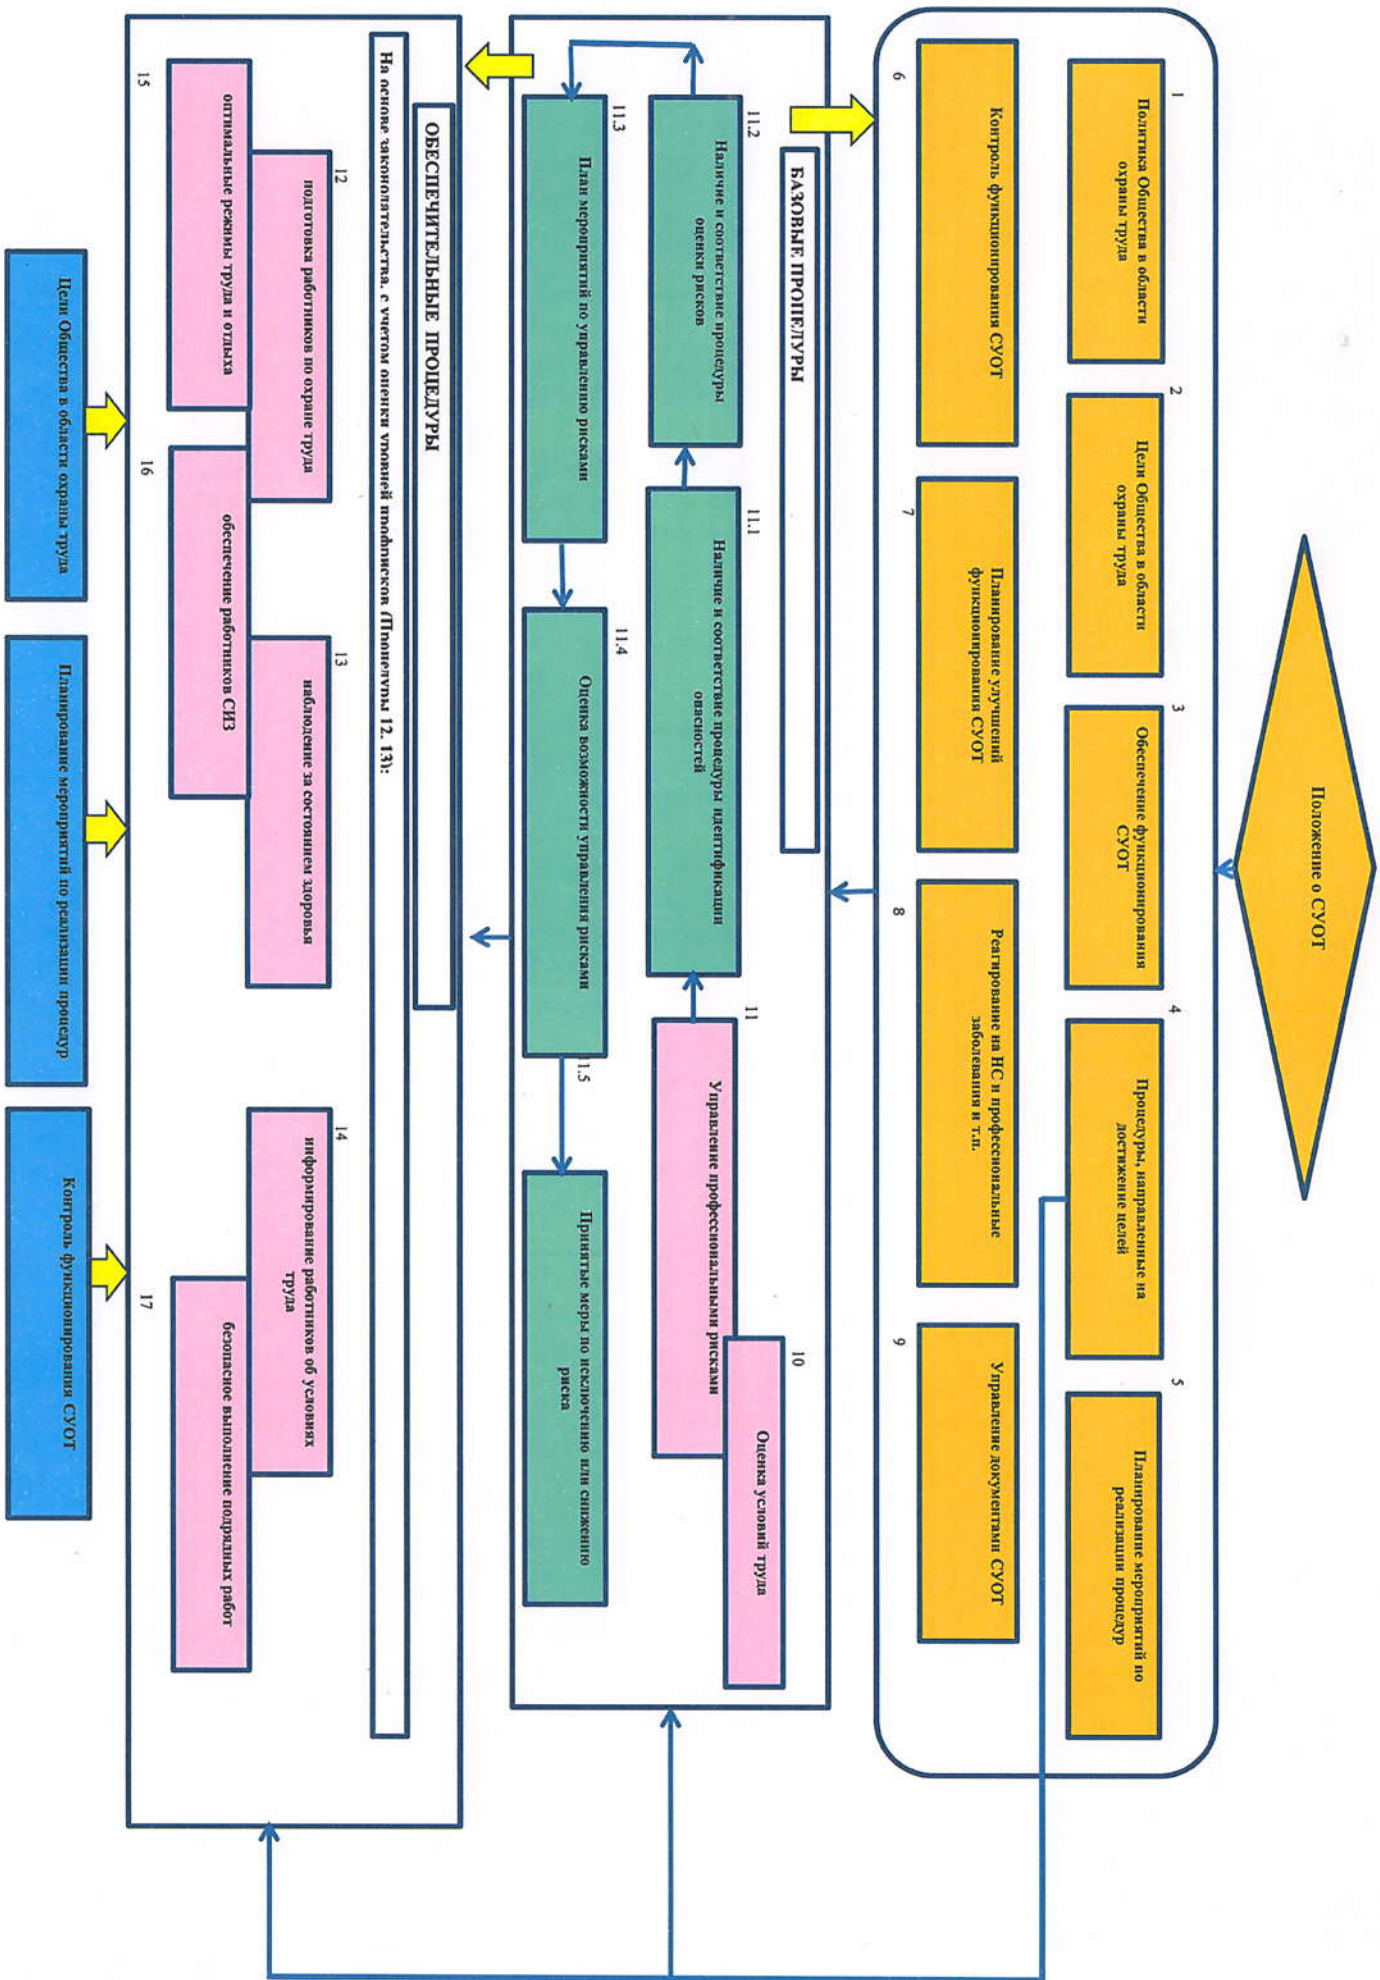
Положение о СУОТ

1
Политика Общества в области охраны труда

2
Цели Общества в области охраны труда

3
Обеспечение функционирования СУОТ

4
Процедуры, направленные на достижение целей

5
Планирование мероприятий по реализации процедур

6
Контроль функционирования СУОТ

7
Планирование улучшений функционирования СУОТ

8
Реагирование на НС и профессиональные заболевания и т.п.

9
Управление документами СУОТ

БАЗОВЫЕ ПРОЦЕДУРЫ

11.2
Наличие и соответствие процедуры оценки рисков

11.1
Наличие и соответствие процедуры идентификации опасностей

11
Управление профессиональными рисками

10
Оценка условий труда

11.3
План мероприятий по управлению рисками

11.4
Оценка возможности управления рисками

11.5
Принятые меры по исключению или снижению риска

ОБЕСПЕЧИТЕЛЬНЫЕ ПРОЦЕДУРЫ

На основе законодательства, с учетом оценки уровней профрисков (Пп.пункты 12, 13):

12
подготовка работников по охране труда

13
наблюдение за состоянием здоровья

14
информирование работников об условиях труда

15
оптимальные режимы труда и отдыха

16
обеспечение работников СИЗ

17
безопасное выполнение подрядных работ

Цели Общества в области охраны труда

Планирование мероприятий по реализации процедур

Контроль функционирования СУОТ